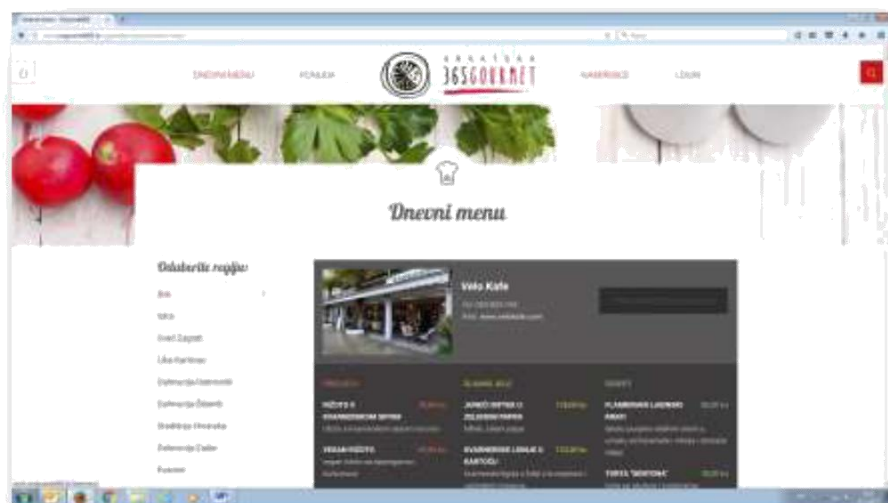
DNEVNI MENU   PONUDA   HRVATSKA 365GOURMET   NAMIRNICE   LOGIN

Dnevni menu

Odaberite regiju:

Istra
Grad Zagreb
Lika-Karlovac
Dalmacija-Šibenik
Kvarner

Velo Kafe

PREDJELO   GLAVNO JELO   DESERTI

RIŽOTO S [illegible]   JUNEĆI ODREZAK U ZELENOM PAPRU   FLAMBIRANE LADINSKE KREPE

VEGAN RIŽOTO   KVARNERSKE LIGNJE S KRUMPIROM   TORTA "SENTONA"